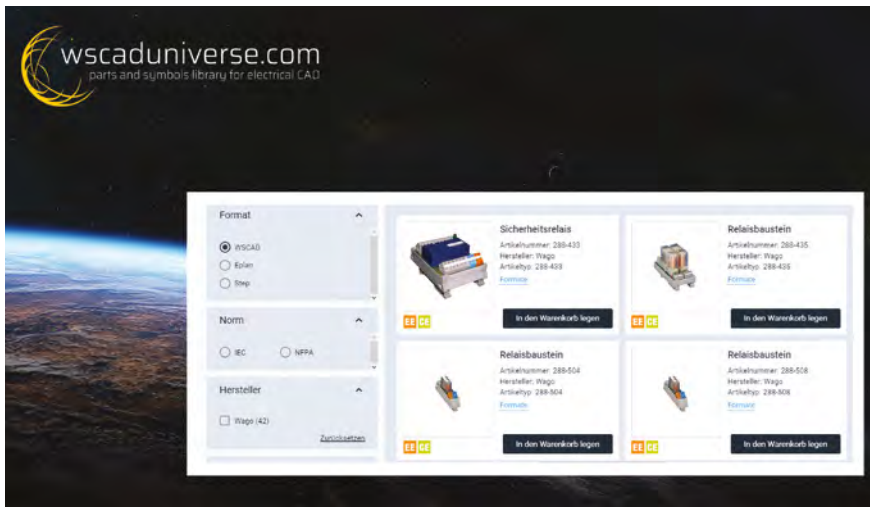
wscaduniverse.com
parts and symbols library for electrical CAD

Format
WSCAD
Eplan
Step

Norm
IEC
NFPA

Hersteller
Wago (42)
Zurücksetzen

Sicherheitsrelais
Artikelnummer: 288-433
Hersteller: Wago
Artikeltyp: 288-433
Formate
EE CE
In den Warenkorb legen

Relaisbaustein
Artikelnummer: 288-435
Hersteller: Wago
Artikeltyp: 288-435
Formate
EE CE
In den Warenkorb legen

Relaisbaustein
Artikelnummer: 288-504
Hersteller: Wago
Artikeltyp: 288-504
Formate
EE CE
In den Warenkorb legen

Relaisbaustein
Artikelnummer: 288-508
Hersteller: Wago
Artikeltyp: 288-508
Formate
EE CE
In den Warenkorb legen